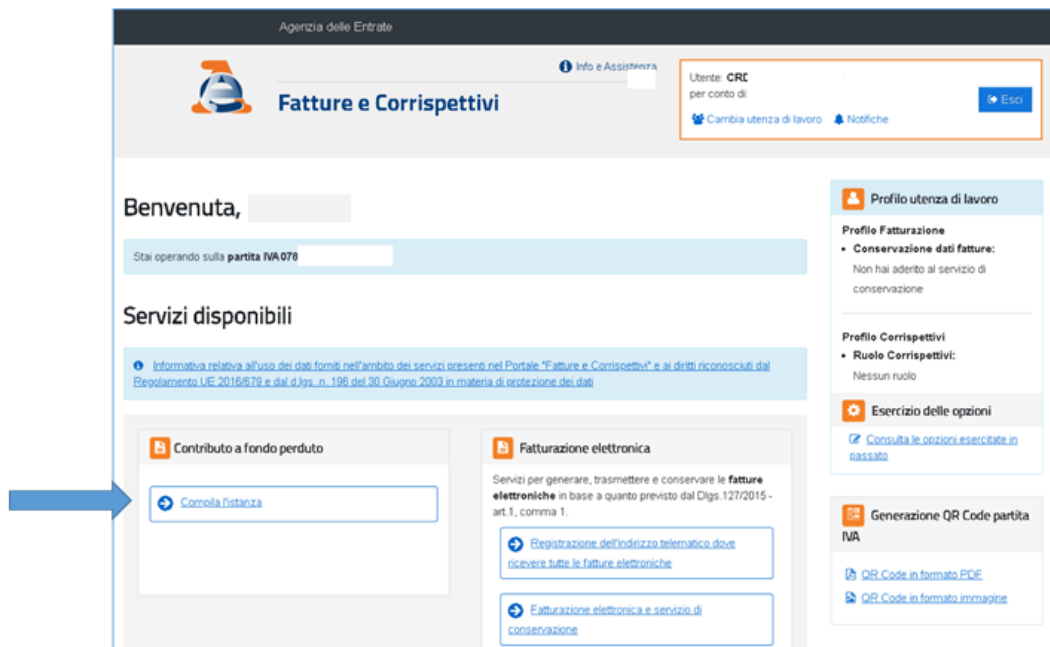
Agenzia delle Entrate

Info e Assistenza

Fatture e Corrispettivi

Utente: CRD
per conto di:

Esci

Cambia utenza di lavoro   Notifiche

Benvenuta,

Stai operando sulla partita IVA 078

Servizi disponibili

Informativa relativa all'uso dei dati forniti nell'ambito dei servizi presenti nel Portale "Fatture e Corrispettivi" e ai diritti riconosciuti dal Regolamento UE 2016/679 e dal d.lgs. n. 196 del 30 Giugno 2003 in materia di protezione dei dati

Contributo a fondo perduto

Compila l'istanza

Fatturazione elettronica

Servizi per generare, trasmettere e conservare le fatture elettroniche in base a quanto previsto dal Dlgs.127/2015 - art.1, comma 1.

Registrazione dell'indirizzo telematico dove ricevere tutte le fatture elettroniche

Fatturazione elettronica e servizio di conservazione

Profilo utenza di lavoro

Profilo Fatturazione
• Conservazione dati fatture:
Non hai aderito al servizio di conservazione

Profilo Corrispettivi
• Ruolo Corrispettivi:
Nessun ruolo

Esercizio delle opzioni

Consulta le opzioni esercitate in passato

Generazione QR Code partita IVA

QR Code in formato PDF

QR Code in formato immagine